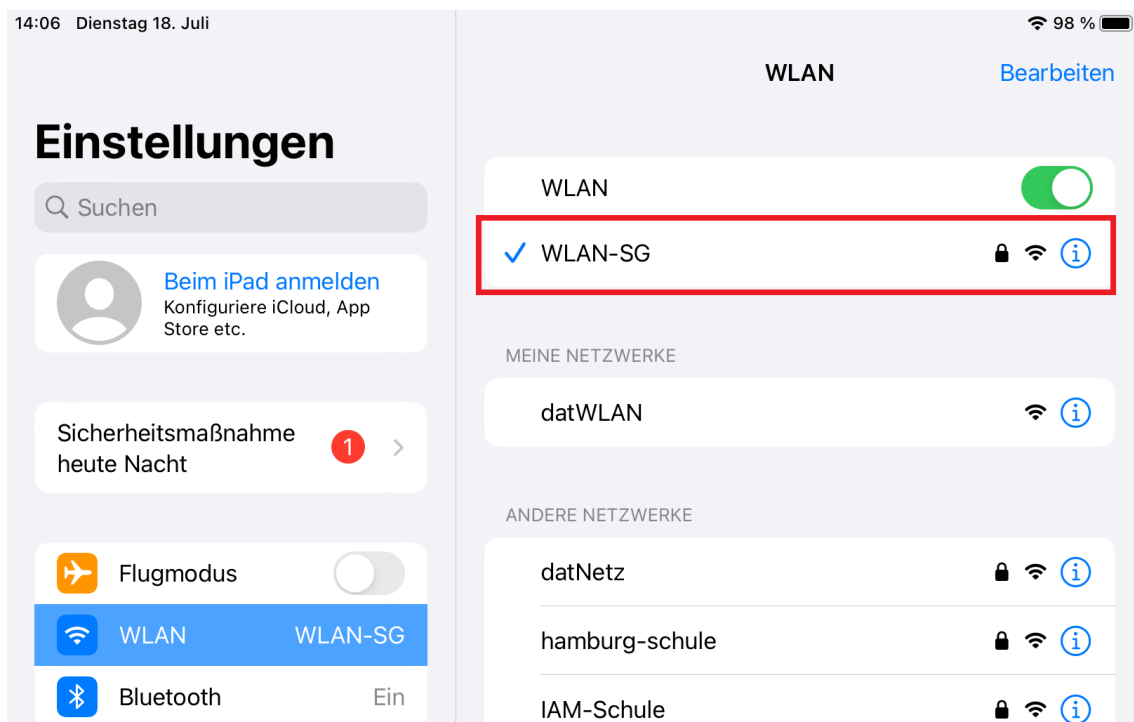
14:06 Dienstag 18. Juli

98 %

Einstellungen

Suchen

Beim iPad anmelden
Konfiguriere iCloud, App Store etc.

Sicherheitsmaßnahme heute Nacht 1

Flugmodus

WLAN WLAN-SG

Bluetooth Ein

WLAN

Bearbeiten

WLAN

✓ WLAN-SG

MEINE NETZWERKE

datWLAN

ANDERE NETZWERKE

datNetz

hamburg-schule

IAM-Schule